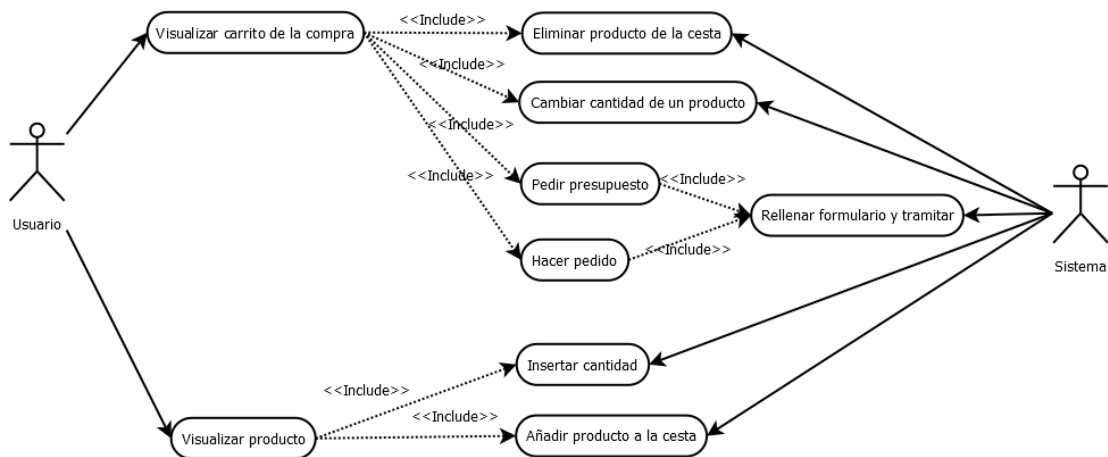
Usuario

Visualizar carrito de la compra

<<Include>>

Eliminar producto de la cesta

<<Include>>

Cambiar cantidad de un producto

<<Include>>

<<Include>>

Pedir presupuesto

<<Include>>

Rellenar formulario y tramitar

Hacer pedido

<<Include>>

Sistema

Insertar cantidad

<<Include>>

<<Include>>

Visualizar producto

Añadir producto a la cesta